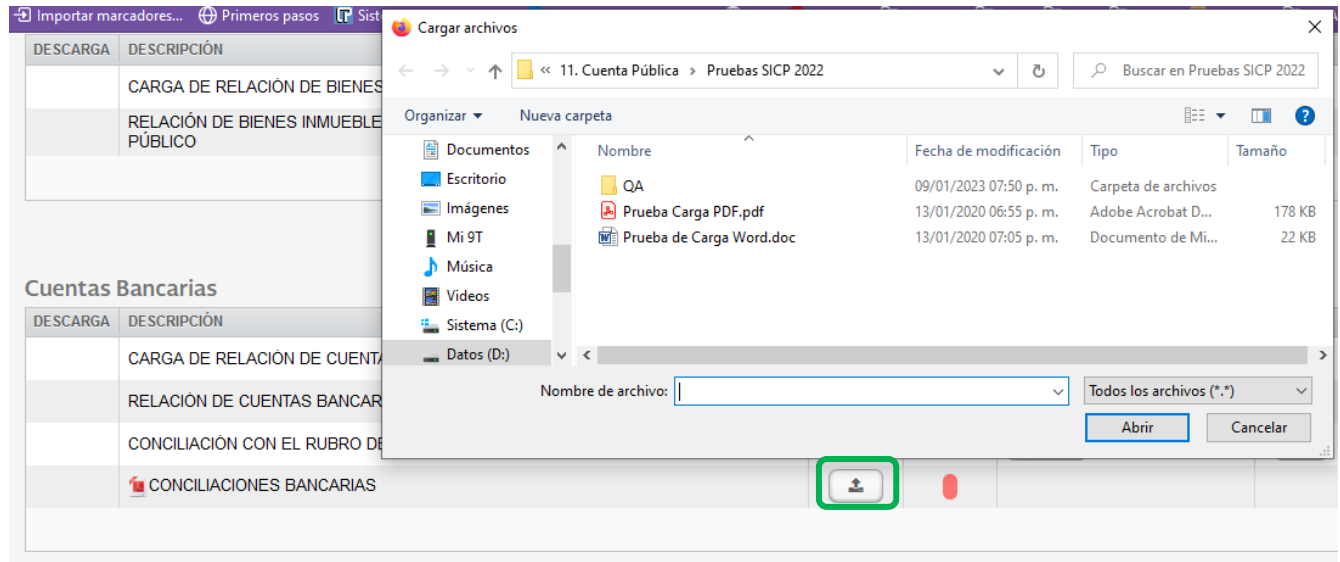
Importar marcadores... Primeros pasos Sist

| DESCARGA | DESCRIPCIÓN |
|---|---|
| | CARGA DE RELACIÓN DE BIENES |
| | RELACIÓN DE BIENES INMUEBLE PÚBLICO |

Cuentas Bancarias

| DESCARGA | DESCRIPCIÓN |
|---|---|
| | CARGA DE RELACIÓN DE CUENTA |
| | RELACIÓN DE CUENTAS BANCAR |
| | CONCILIACIÓN CON EL RUBRO DE |
| | CONCILIACIONES BANCARIAS |

Cargar archivos

« 11. Cuenta Pública > Pruebas SICP 2022

Buscar en Pruebas SICP 2022

Organizar ▾ Nueva carpeta

Documentos
Escritorio
Imágenes
Mi 9T
Música
Videos
Sistema (C:)
Datos (D:)

| Nombre | Fecha de modificación | Tipo | Tamaño |
|---|---|---|---|
| QA | 09/01/2023 07:50 p. m. | Carpeta de archivos | |
| Prueba Carga PDF.pdf | 13/01/2020 06:55 p. m. | Adobe Acrobat D... | 178 KB |
| Prueba de Carga Word.doc | 13/01/2020 07:05 p. m. | Documento de Mi... | 22 KB |

Nombre de archivo:

Todos los archivos (*.*)

Abrir Cancelar